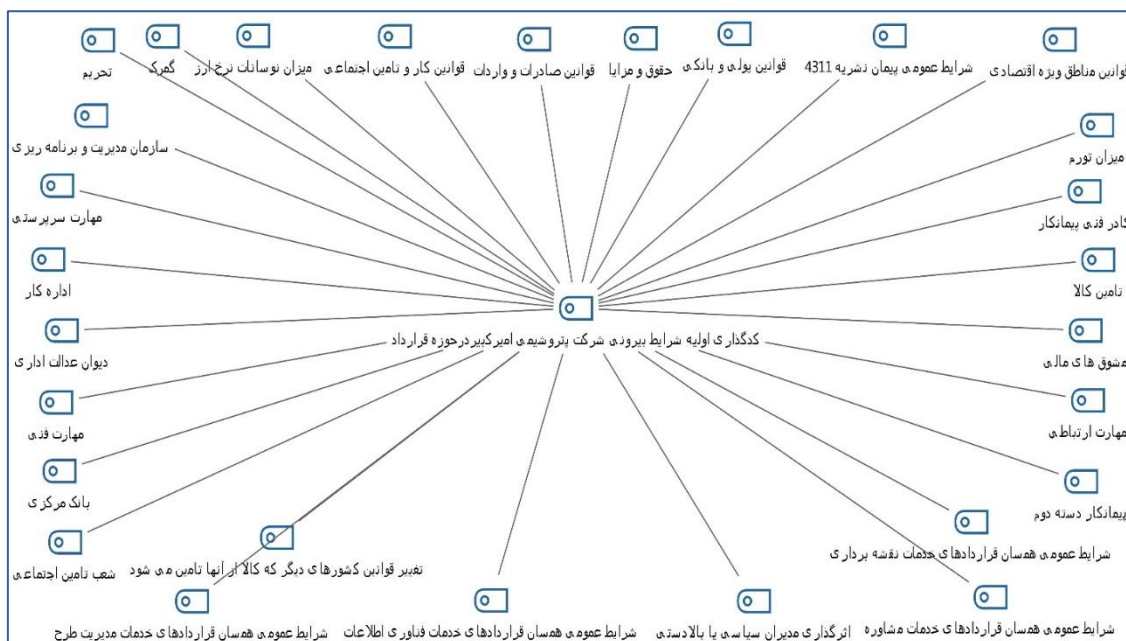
قوانین مناطق ویژه اقتصادی
شرایط عمومی پیمان نشریه 4311
قوانین پولی و بانکی
حقوق و مزایا
قوانین صادرات و واردات
قوانین کار و تامین اجتماعی
میزان نوسانات نرخ ارز
گمرک
تحریم

سازمان مدیریت و برنامه ریزی
مهارت سرپرستی
اداره کار
دیوان عدالت اداری
مهارت فنی
بانک مرکزی
شعب تامین اجتماعی

میزان تورم
کادر فنی پیمانکار
تامین کالا
مشوق های مالی
مهارت ارتباطی
پیمانکار دسته دوم
شرایط عمومی همسان قراردادهای خدمات نقشه برداری

کدگذاری اولیه شرایط بیرونی شرکت پتروشیمی امیرکبیردرحوزه قرارداد

تغییر قوانین کشورهای دیگر که کالا از انها تامین می شود
شرایط عمومی همسان قراردادهای خدمات مدیریت طرح
شرایط عمومی همسان قراردادهای خدمات فناوری اطلاعات
اثرگذاری مدیران سیاسی یا بالادستی
شرایط عمومی همسان قراردادهای خدمات مشاوره